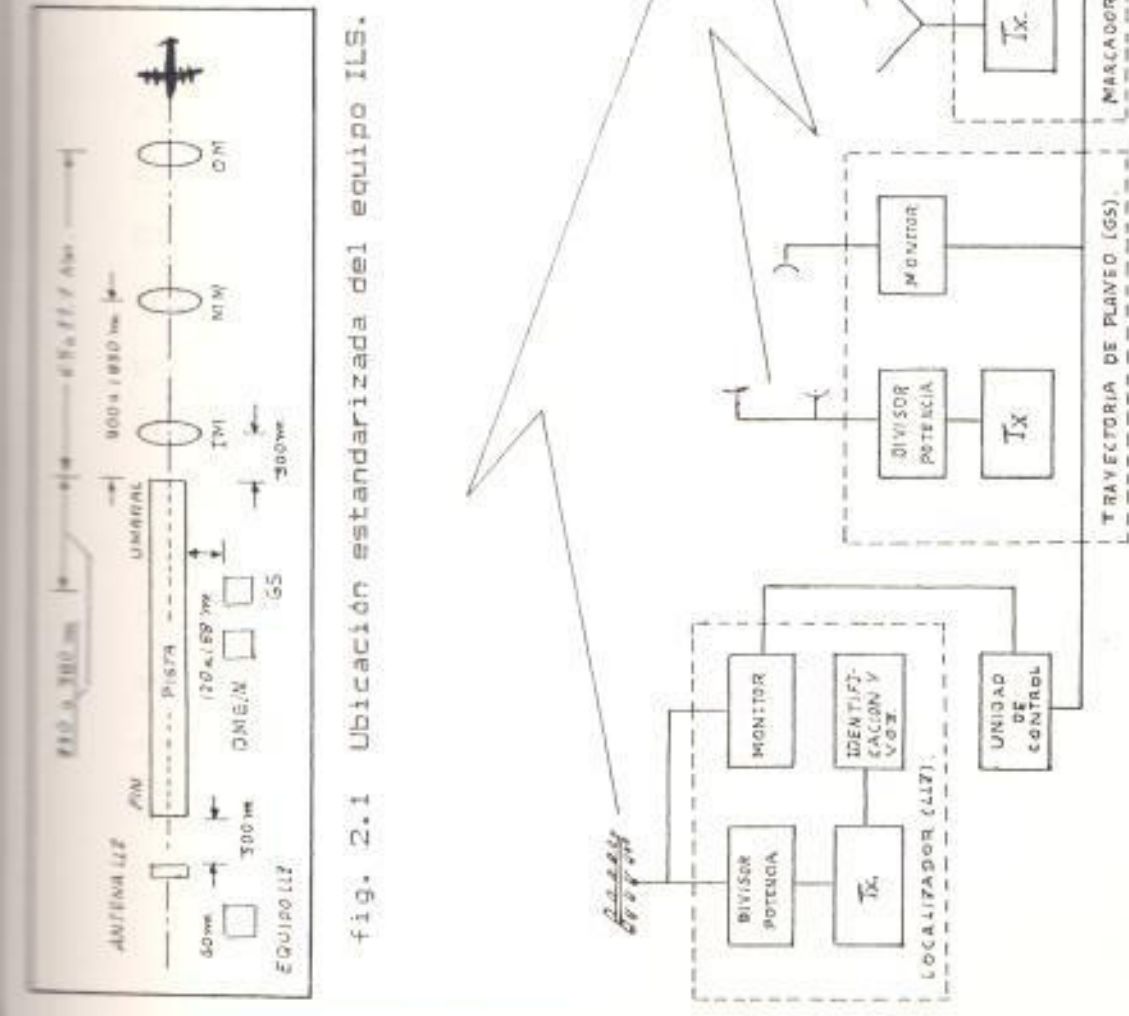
ANTENA LLZ
FIN
PISTA
UMBRAL
$610 a 980$ m
$900 a 1850$ m
$6.5 a 11.1$ Km
60m
300m
$120 a 189$ m
300m
EQUIPO LLZ
OM/GN
GS
IM
MM
OM

fig. 2.1 Ubicación estandarizada del equipo ILS.

DIVISOR POTENCIA
Tx
MONITOR
IDENTIFICACION Y VOZ
LOCALIZADOR (LLZ)
UNIDAD DE CONTROL
DIVISOR POTENCIA
Tx
MONITOR
TRAYECTORIA DE PLANEO (GS)
Tx
MARCADOR